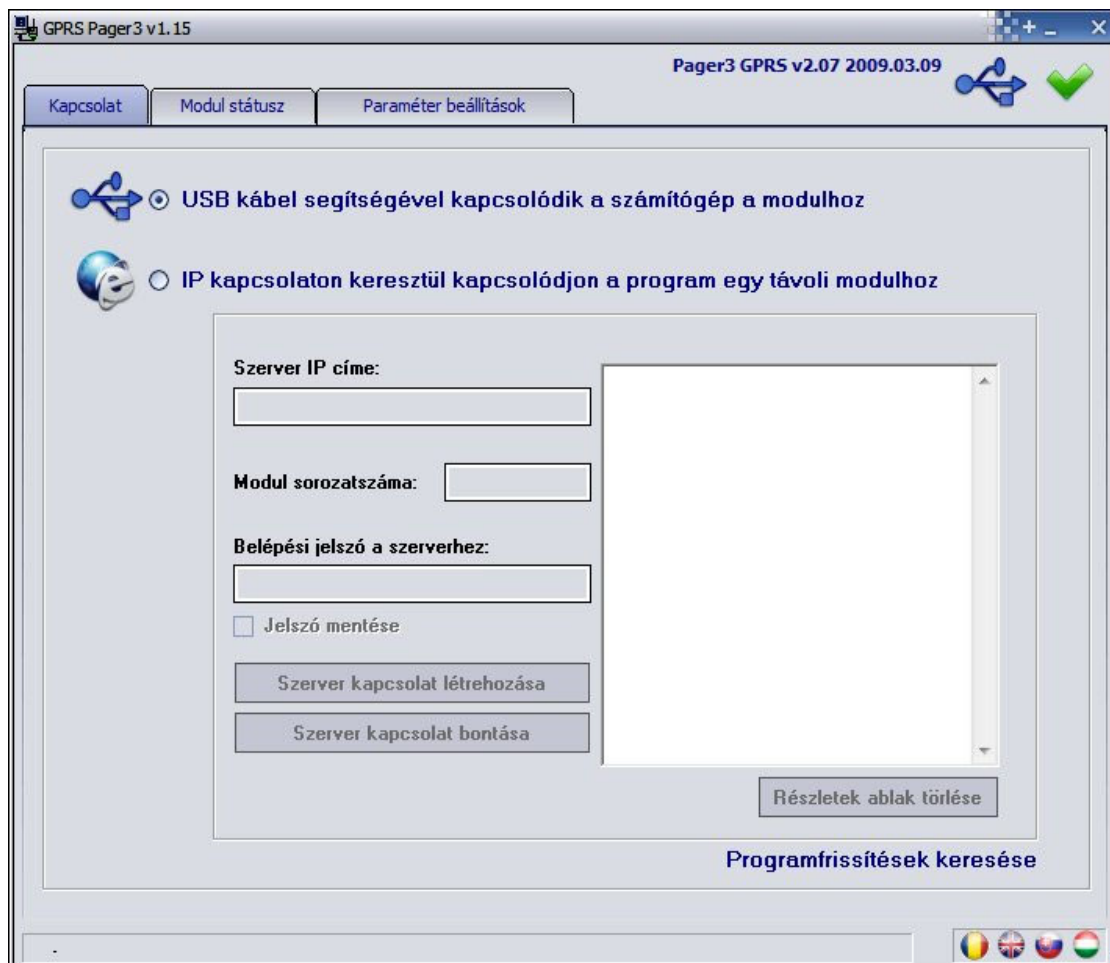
GPRS Pager3 v1.15

Pager3 GPRS v2.07 2009.03.09

Kapcsolat | Modul státusz | Paraméter beállítások

USB kábel segítségével kapcsolódik a számítógép a modulhoz

IP kapcsolaton keresztül kapcsolódjon a program egy távoli modulhoz

Szerver IP címe:

Modul sorozatszáma:

Belépési jelszó a szerverhez:

Jelszó mentése

Szerver kapcsolat létrehozása

Szerver kapcsolat bontása

Részletek ablak törlése

Programfrissítések keresése